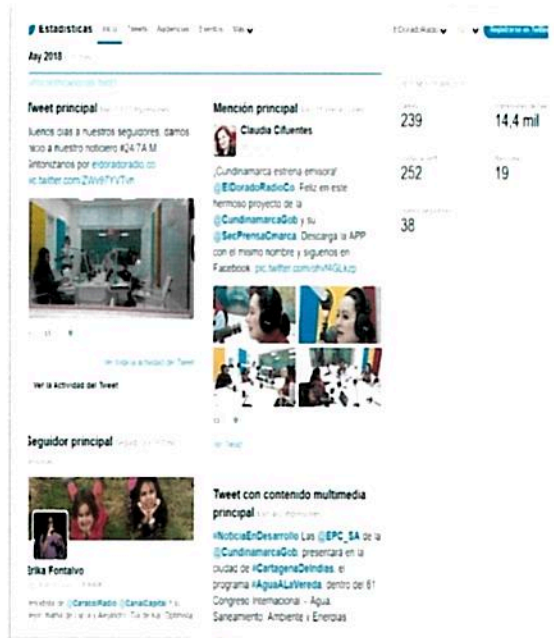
Estadísticas Inicio Tweets Audiencias Eventos Más

ElDoradoRadio

Registrarse en Twitter

May 2018

Tweet principal

Buenos días a nuestros seguidores, damos inicio a nuestro noticiero #24 7A M Sintonízanos por eldoradoradio.co pic.twitter.com/ZWr9TYVTvn

Ver la Actividad del Tweet

Mención principal

Claudia Cifuentes

¡Cundinamarca estrena emisora! @ElDoradoRadioCo. Feliz en este hermoso proyecto de la @CundinamarcaGob y su @SecPrensaCmarca. Descarga la APP con el mismo nombre y síguenos en Facebook. pic.twitter.com/rVAGLkzp

Ver Tweet

239

14,4 mil

252

19

38

Seguidor principal

Erika Fontalvo

Tweet con contenido multimedia principal

#NoticiaEnDesarrollo Las @EPC_SA de la @CundinamarcaGob presentará en la ciudad de #CartagenaDeIndias, el programa #AguaALaVereda, dentro del 61 Congreso Internacional - Agua, Saneamiento, Ambiente y Energías